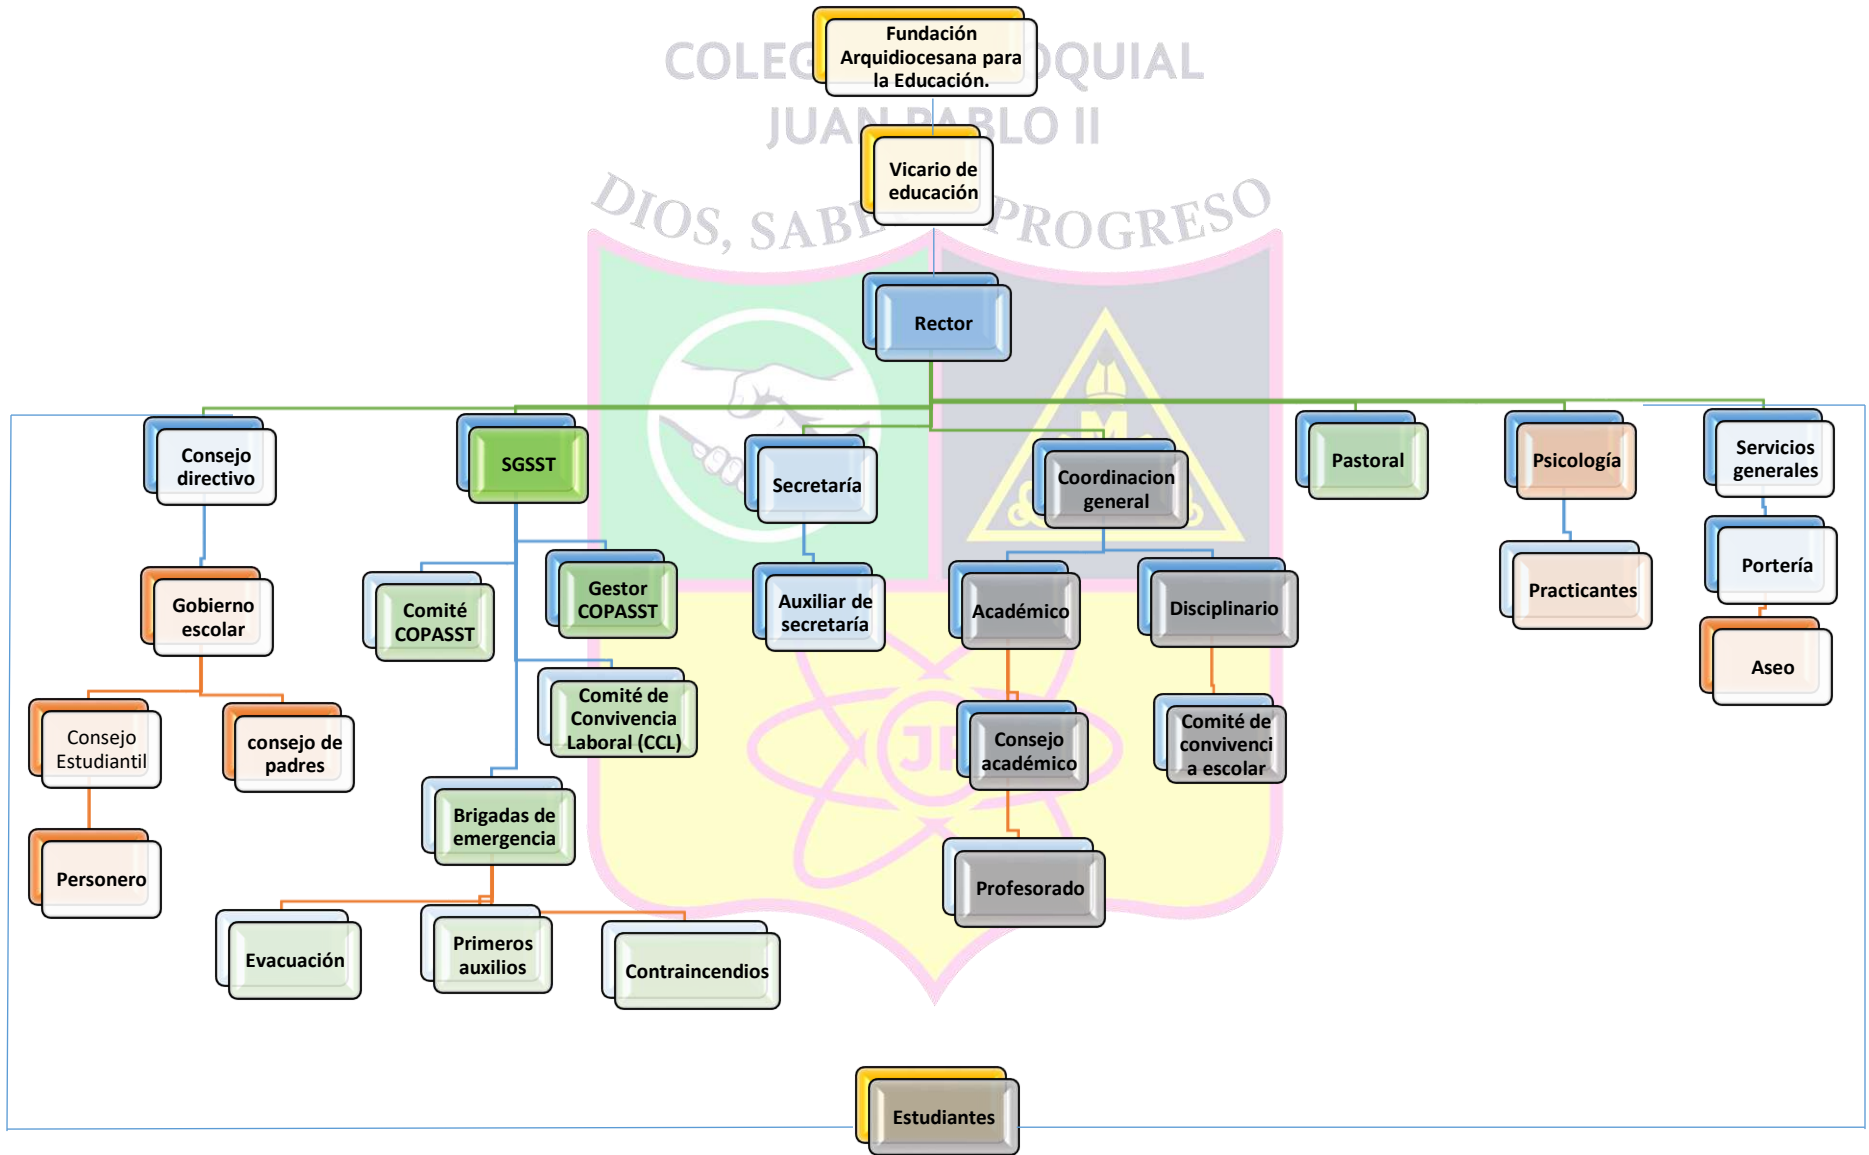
COLEG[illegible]OQUIAL
JUAN PABLO II
DIOS, SABE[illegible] PROGRESO

Fundación Arquidiocesana para la Educación.

Vicario de educación

Rector

Consejo directivo

SGSST

Secretaría

Coordinacion general

Pastoral

Psicología

Servicios generales

Gobierno escolar

Comité COPASST

Gestor COPASST

Auxiliar de secretaría

Académico

Disciplinario

Practicantes

Portería

Aseo

Consejo Estudiantil

consejo de padres

Comité de Convivencia Laboral (CCL)

Consejo académico

Comité de convivenci a escolar

Personero

Brigadas de emergencia

Profesorado

Evacuación

Primeros auxilios

Contraincendios

Estudiantes